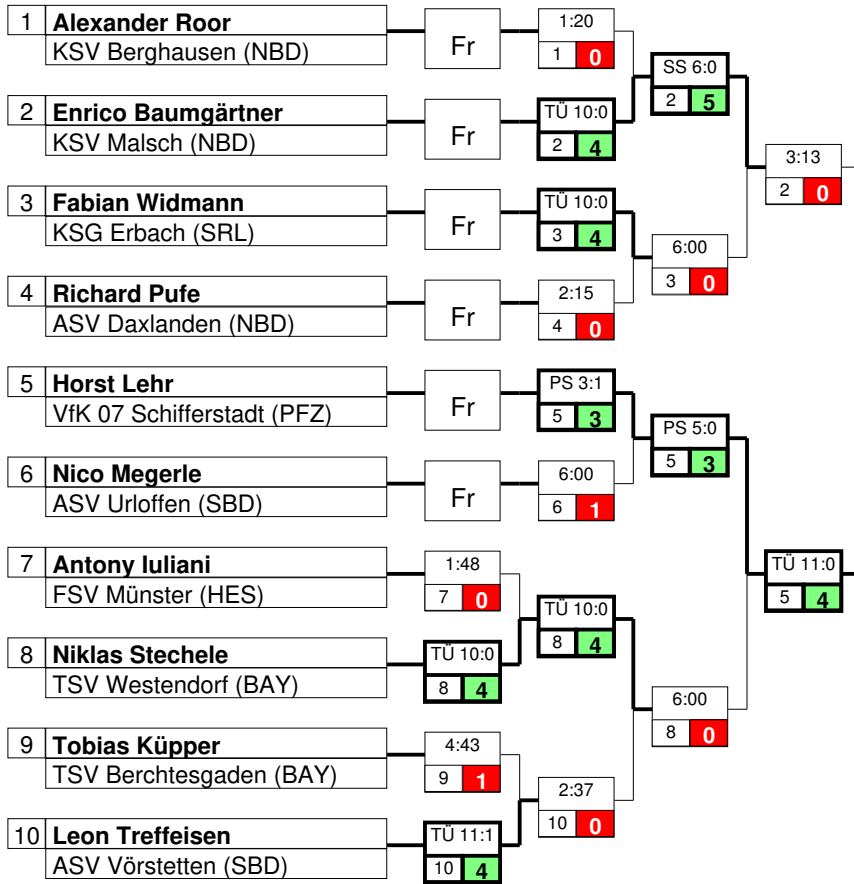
| 1 | Alexander Roor |
|---|---|
| | KSV Berghausen (NBD) |

Fr

1:20
1 0

| 2 | Enrico Baumgärtner |
|---|---|
| | KSV Malsch (NBD) |

Fr

TÜ 10:0
2 4

SS 6:0
2 5

3:13
2 0

| 3 | Fabian Widmann |
|---|---|
| | KSG Erbach (SRL) |

Fr

TÜ 10:0
3 4

6:00
3 0

| 4 | Richard Pufe |
|---|---|
| | ASV Daxlanden (NBD) |

Fr

2:15
4 0

| 5 | Horst Lehr |
|---|---|
| | VfK 07 Schifferstadt (PFZ) |

Fr

PS 3:1
5 3

PS 5:0
5 3

| 6 | Nico Megerle |
|---|---|
| | ASV Urloffen (SBD) |

Fr

6:00
6 1

| 7 | Antony Iuliani |
|---|---|
| | FSV Münster (HES) |

1:48
7 0

TÜ 10:0
8 4

TÜ 11:0
5 4

| 8 | Niklas Stechele |
|---|---|
| | TSV Westendorf (BAY) |

TÜ 10:0
8 4

6:00
8 0

| 9 | Tobias Küpper |
|---|---|
| | TSV Berchtesgaden (BAY) |

4:43
9 1

2:37
10 0

| 10 | Leon Treffeisen |
|---|---|
| | ASV Vörstetten (SBD) |

TÜ 11:1
10 4